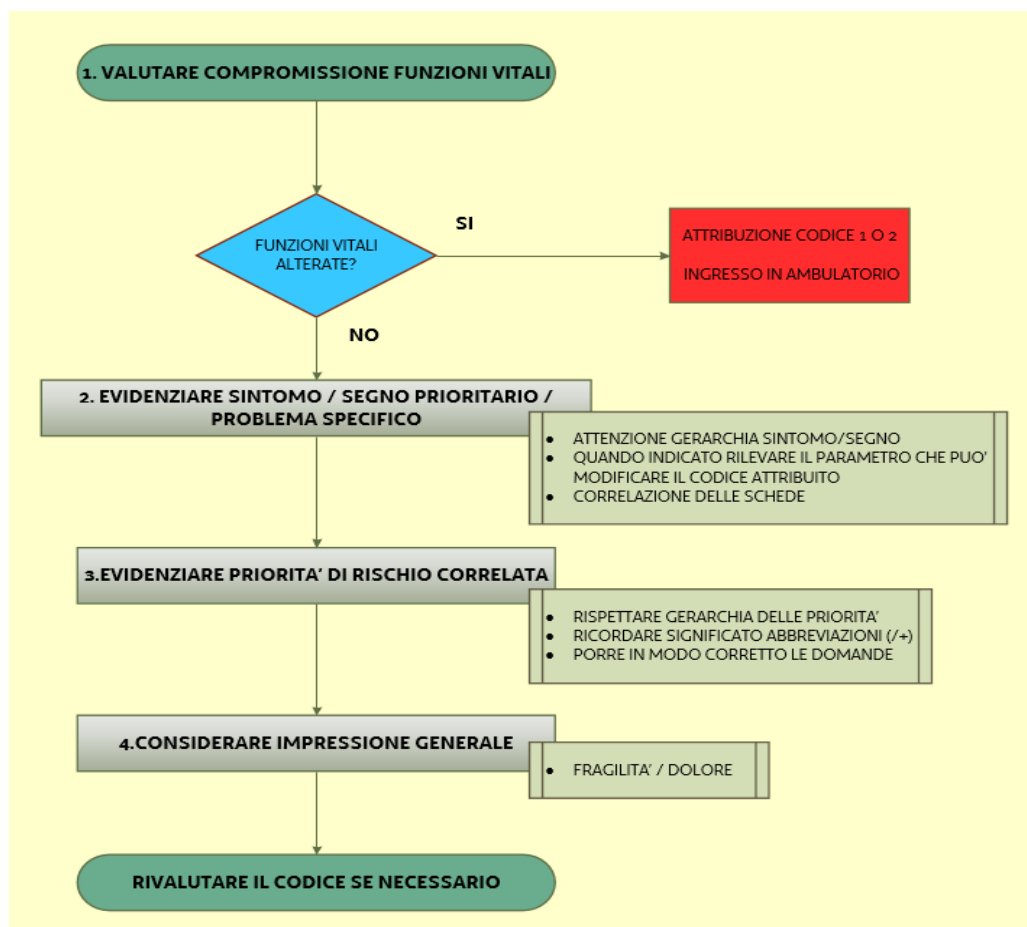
1. VALUTARE COMPROMISSIONE FUNZIONI VITALI

FUNZIONI VITALI ALTERATE?

SI

ATTRIBUZIONE CODICE 1 O 2

INGRESSO IN AMBULATORIO

NO

2. EVIDENZIARE SINTOMO / SEGNO PRIORITARIO / PROBLEMA SPECIFICO

- ATTENZIONE GERARCHIA SINTOMO/SEGNO
- QUANDO INDICATO RILEVARE IL PARAMETRO CHE PUO' MODIFICARE IL CODICE ATTRIBUITO
- CORRELAZIONE DELLE SCHEDE

3.EVIDENZIARE PRIORITA' DI RISCHIO CORRELATA

- RISPETTARE GERARCHIA DELLE PRIORITA'
- RICORDARE SIGNIFICATO ABBREVIAZIONI (/+)
- PORRE IN MODO CORRETTO LE DOMANDE

4.CONSIDERARE IMPRESSIONE GENERALE

- FRAGILITA' / DOLORE

RIVALUTARE IL CODICE SE NECESSARIO